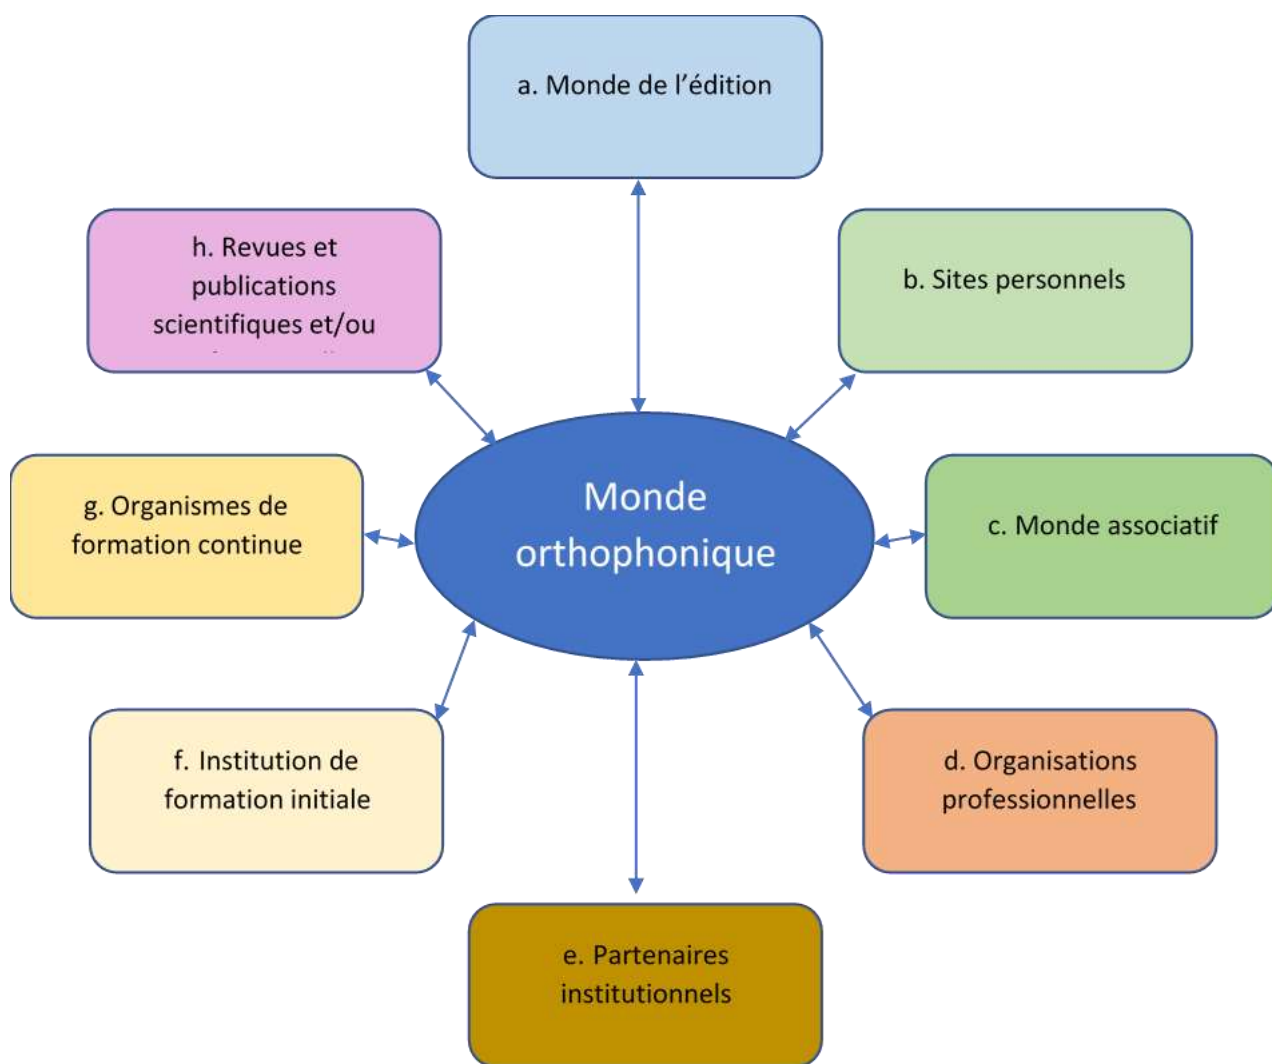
a. Monde de l’édition

h. Revues et publications scientifiques et/ou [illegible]

b. Sites personnels

g. Organismes de formation continue

Monde orthophonique

c. Monde associatif

f. Institution de formation initiale

d. Organisations professionnelles

e. Partenaires institutionnels